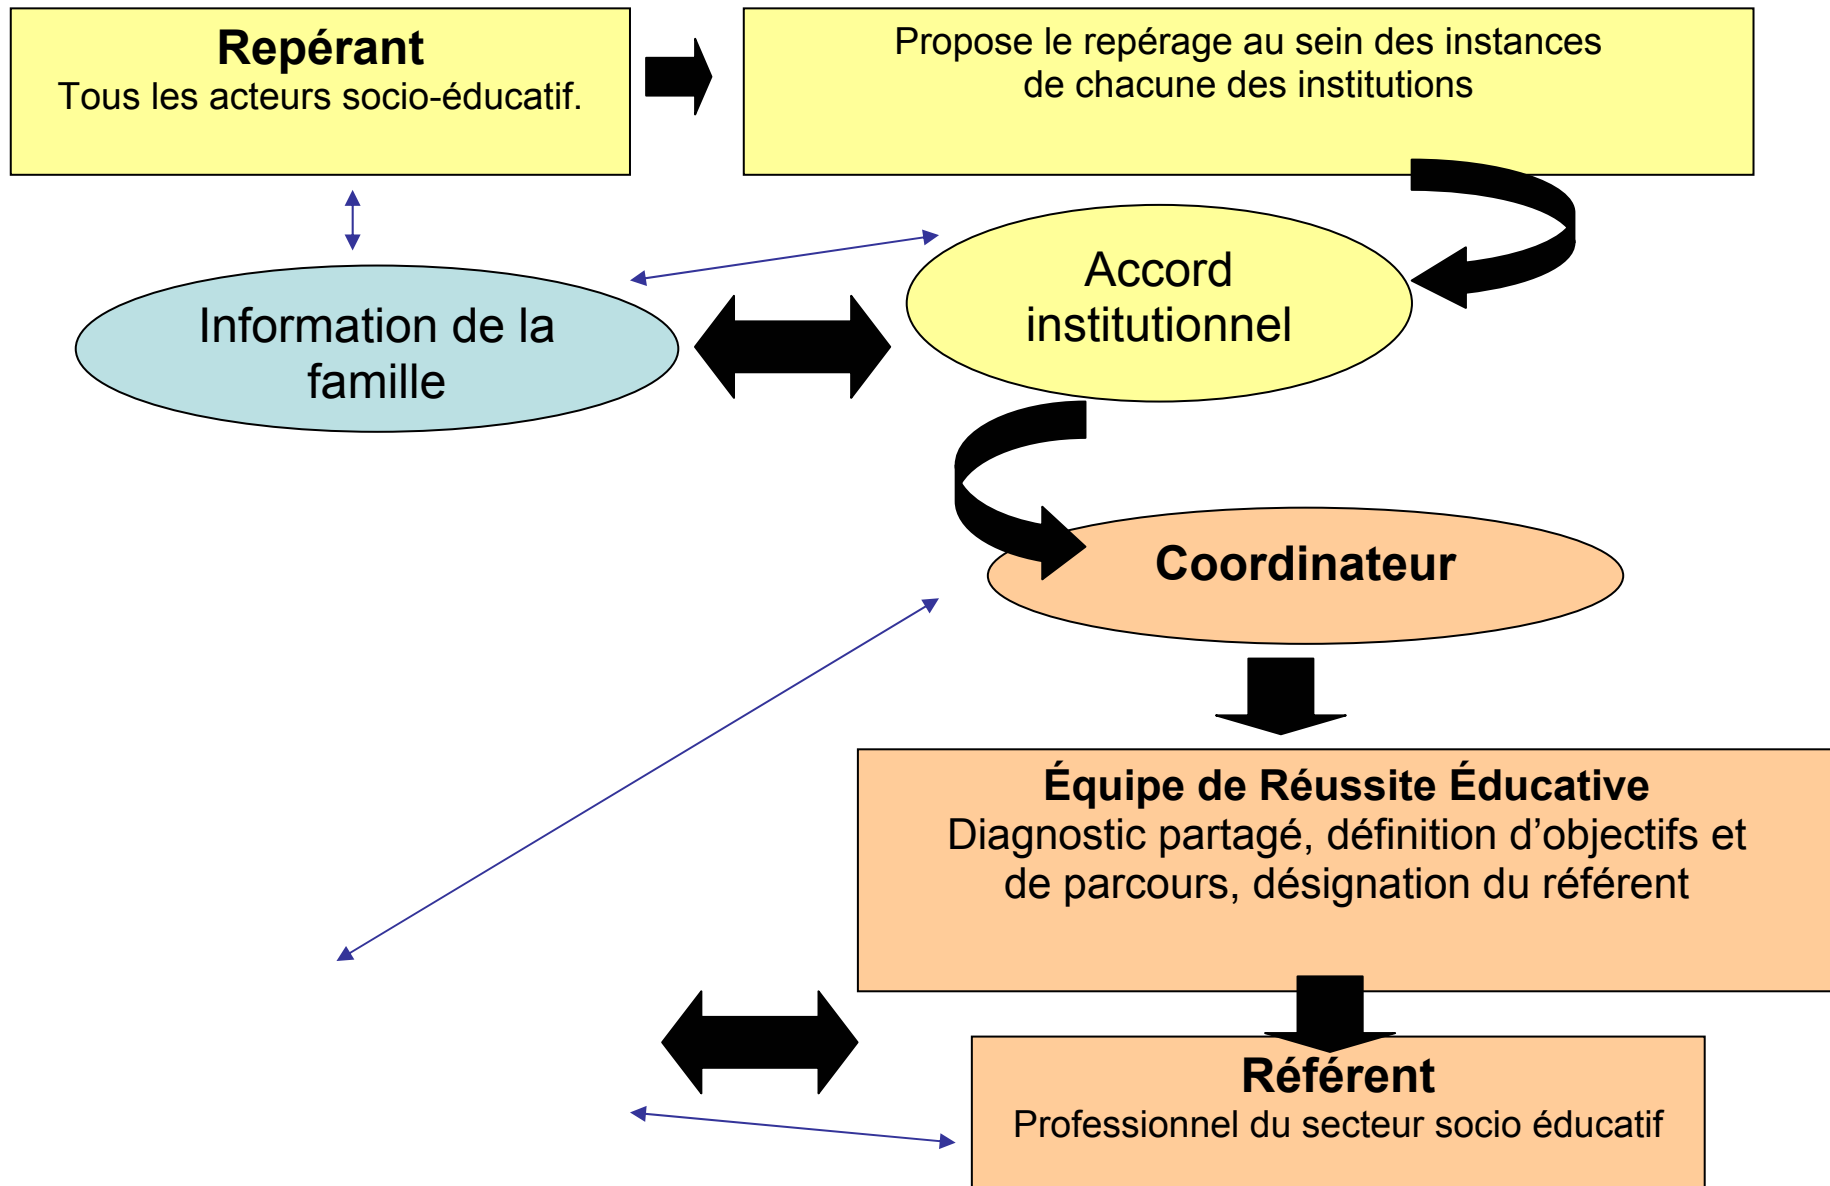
**Repérant**
Tous les acteurs socio-éducatif.

Propose le repérage au sein des instances de chacune des institutions

Information de la famille

Accord institutionnel

**Coordinateur**

**Équipe de Réussite Éducative**
Diagnostic partagé, définition d'objectifs et de parcours, désignation du référent

**Référent**
Professionnel du secteur socio éducatif